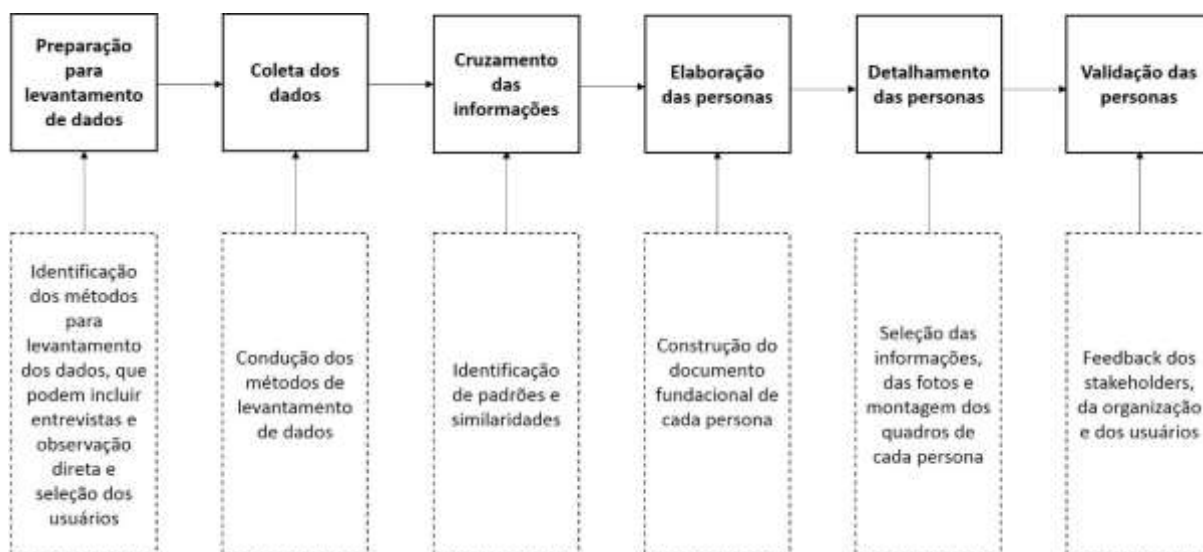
Preparação para levantamento de dados

Identificação dos métodos para levantamento dos dados, que podem incluir entrevistas e observação direta e seleção dos usuários

Coleta dos dados

Condução dos métodos de levantamento de dados

Cruzamento das informações

Identificação de padrões e similaridades

Elaboração das personas

Construção do documento fundacional de cada persona

Detalhamento das personas

Seleção das informações, das fotos e montagem dos quadros de cada persona

Validação das personas

Feedback dos stakeholders, da organização e dos usuários